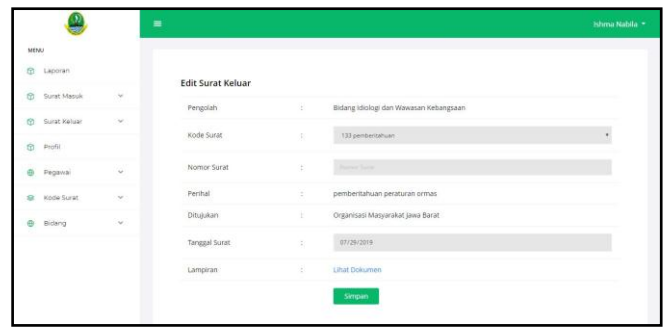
Ishma Nabila

MENU
Laporan
Surat Masuk
Surat Keluar
Profil
Pegawai
Kode Surat
Bidang

Edit Surat Keluar

| | | |
|---|---|---|
| Pengolah | : | Bidang Idiologi dan Wawasan Kebangsaan |
| Kode Surat | : | 133 pemberitahuan |
| Nomor Surat | : | Nomor Surat |
| Perihal | : | pemberitahuan peraturan ormas |
| Ditujukan | : | Organisasi Masyarakat Jawa Barat |
| Tanggal Surat | : | 07/29/2019 |
| Lampiran | : | Lihat Dokumen |

Simpan